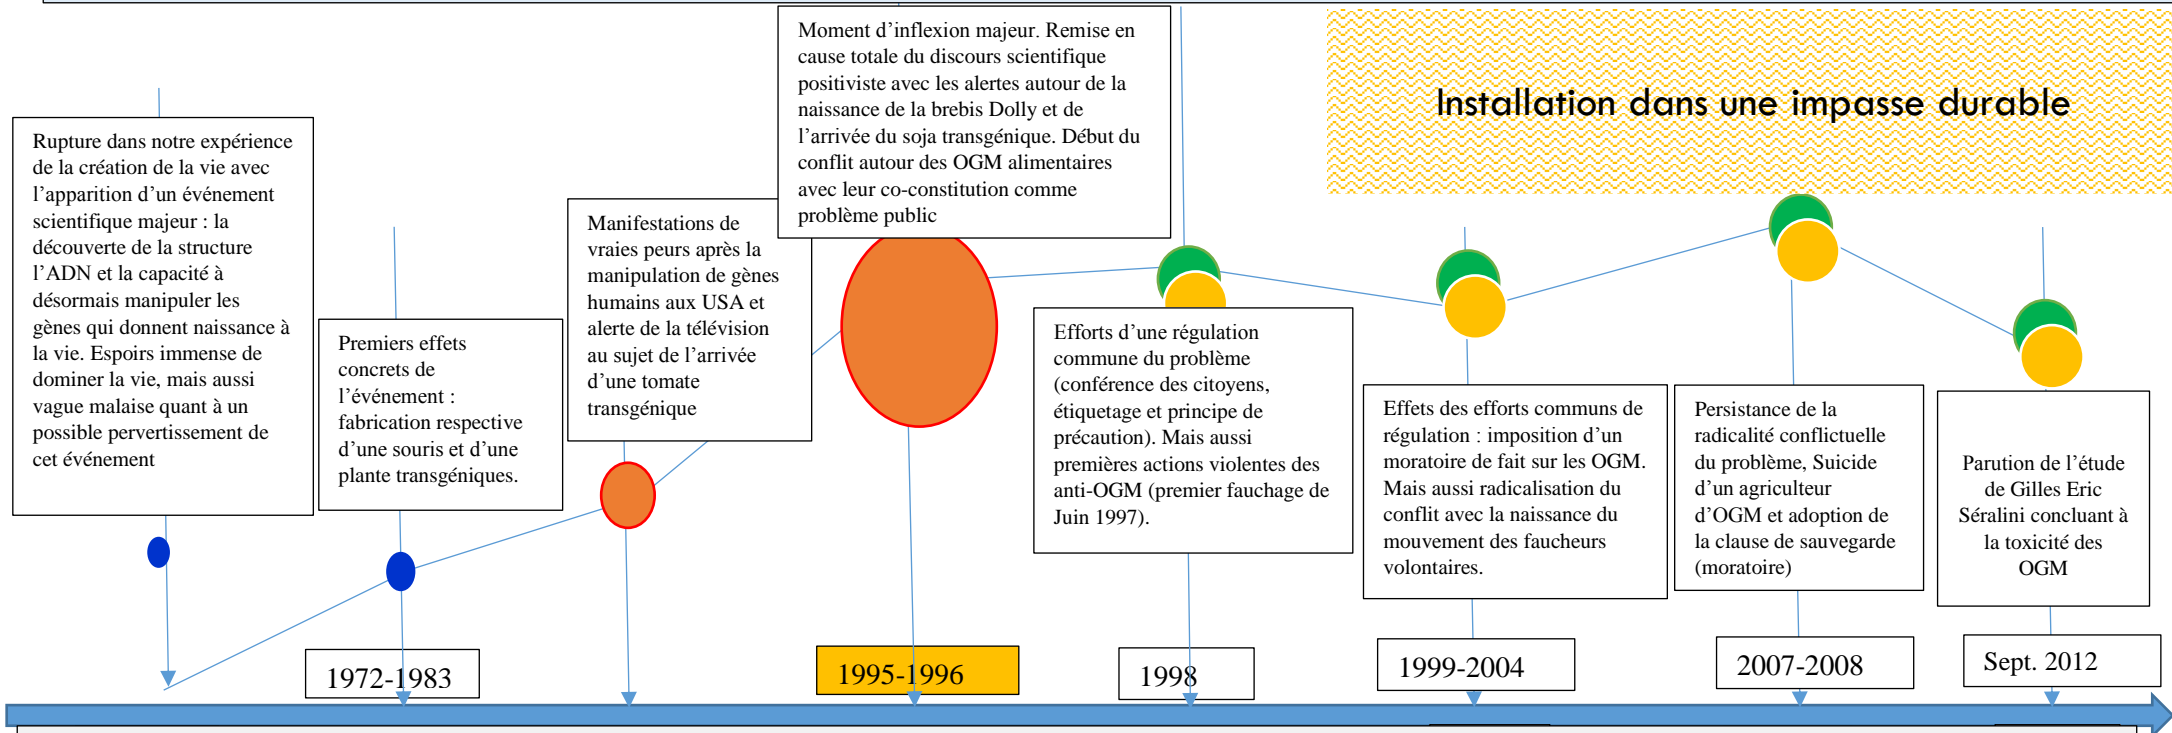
Rupture dans notre expérience de la création de la vie avec l'apparition d'un événement scientifique majeur : la découverte de la structure l'ADN et la capacité à désormais manipuler les gènes qui donnent naissance à la vie. Espoirs immense de dominer la vie, mais aussi vague malaise quant à un possible pervertissement de cet événement

Premiers effets concrets de l'événement : fabrication respective d'une souris et d'une plante transgéniques.

1972-1983

Manifestations de vraies peurs après la manipulation de gènes humains aux USA et alerte de la télévision au sujet de l'arrivée d'une tomate transgénique

Moment d'inflexion majeur. Remise en cause totale du discours scientifique positiviste avec les alertes autour de la naissance de la brebis Dolly et de l'arrivée du soja transgénique. Début du conflit autour des OGM alimentaires avec leur co-constitution comme problème public

1995-1996

Efforts d'une régulation commune du problème (conférence des citoyens, étiquetage et principe de précaution). Mais aussi premières actions violentes des anti-OGM (premier fauchage de Juin 1997).

1998

Installation dans une impasse durable

Effets des efforts communs de régulation : imposition d'un moratoire de fait sur les OGM. Mais aussi radicalisation du conflit avec la naissance du mouvement des faucheurs volontaires.

1999-2004

Persistance de la radicalité conflictuelle du problème, Suicide d'un agriculteur d'OGM et adoption de la clause de sauvegarde (moratoire)

2007-2008

Parution de l'étude de Gilles Eric Séralini concluant à la toxicité des OGM

Sept. 2012